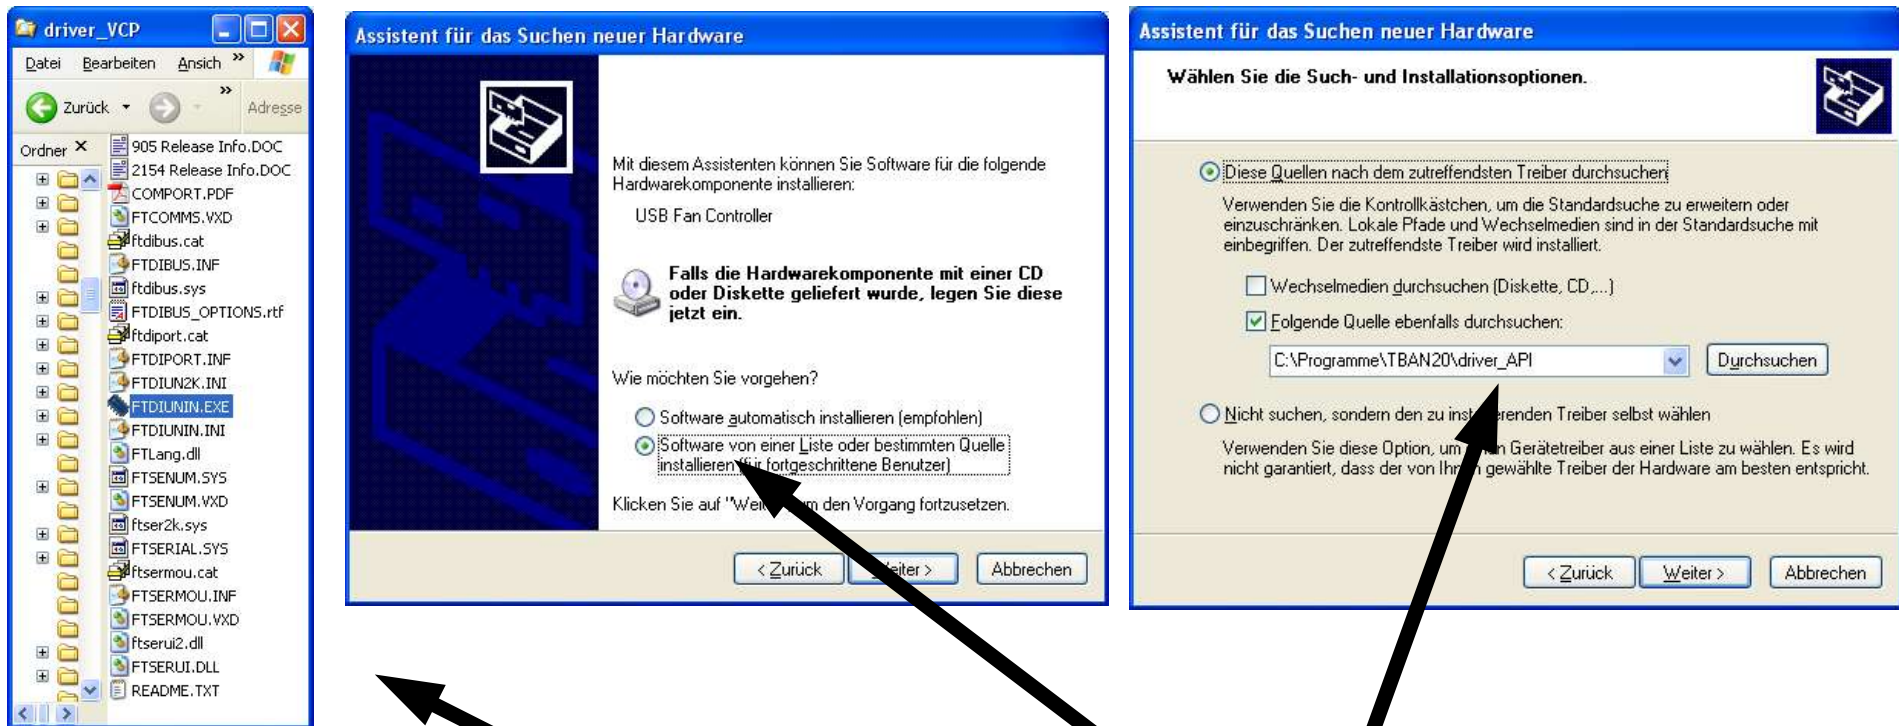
driver_VCP

Datei Bearbeiten Ansich »

Zurück » Adresse

Ordner ×

905 Release Info.DOC
2154 Release Info.DOC
COMPORT.PDF
FTCOMMS.VXD
ftdibus.cat
FTDIBUS.INF
ftdibus.sys
FTDIBUS_OPTIONS.rtf
ftdiport.cat
FTDIPORT.INF
FTDIUN2K.INI
FTDIUNIN.EXE
FTDIUNIN.INI
FTLang.dll
FTSENUM.SYS
FTSENUM.VXD
ftser2k.sys
FTSERIAL.SYS
ftsermou.cat
FTSERMOU.INF
FTSERMOU.VXD
ftserui2.dll
FTSERUI.DLL
README.TXT

Assistent für das Suchen neuer Hardware

Mit diesem Assistenten können Sie Software für die folgende Hardwarekomponente installieren:

USB Fan Controller

Falls die Hardwarekomponente mit einer CD oder Diskette geliefert wurde, legen Sie diese jetzt ein.

Wie möchten Sie vorgehen?

Software automatisch installieren (empfohlen)
Software von einer Liste oder bestimmten Quelle installieren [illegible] fortgeschrittene Benutzer)

Klicken Sie auf "Wei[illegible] den Vorgang fortzusetzen.

< Zurück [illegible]iter > Abbrechen

Assistent für das Suchen neuer Hardware

Wählen Sie die Such- und Installationsoptionen.

Diese Quellen nach dem zutreffendsten Treiber durchsuchen

Verwenden Sie die Kontrollkästchen, um die Standardsuche zu erweitern oder einzuschränken. Lokale Pfade und Wechselmedien sind in der Standardsuche mit einbegriffen. Der zutreffendste Treiber wird installiert.

Wechselmedien durchsuchen (Diskette, CD,...)
Folgende Quelle ebenfalls durchsuchen:
C:\Programme\TBAN20\driver_API Durchsuchen

Nicht suchen, sondern den zu inst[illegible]renden Treiber selbst wählen

Verwenden Sie diese Option, um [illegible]n Gerätetreiber aus einer Liste zu wählen. Es wird nicht garantiert, dass der von Ih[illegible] gewählte Treiber der Hardware am besten entspricht.

< Zurück Weiter > Abbrechen